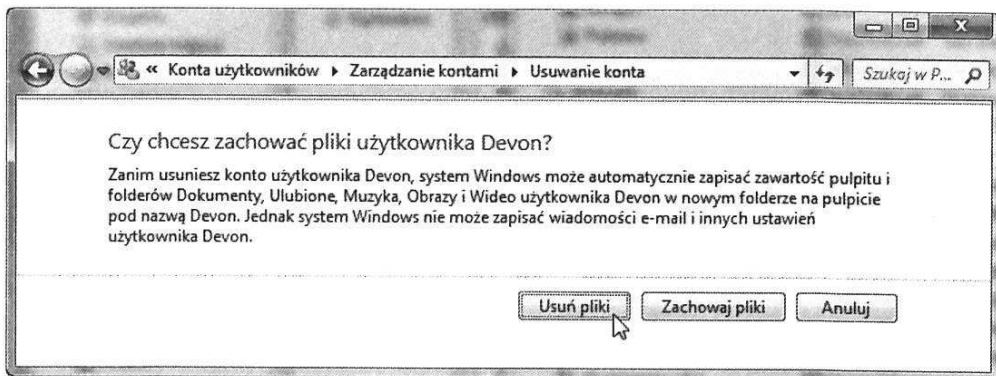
« Konta użytkowników ▸ Zarządzanie kontami ▸ Usuwanie konta

Szukaj w P...

Czy chcesz zachować pliki użytkownika Devon?

Zanim usuniesz konto użytkownika Devon, system Windows może automatycznie zapisać zawartość pulpitu i folderów Dokumenty, Ulubione, Muzyka, Obrazy i Wideo użytkownika Devon w nowym folderze na pulpicie pod nazwą Devon. Jednak system Windows nie może zapisać wiadomości e-mail i innych ustawień użytkownika Devon.

Usuń pliki

Zachowaj pliki

Anuluj